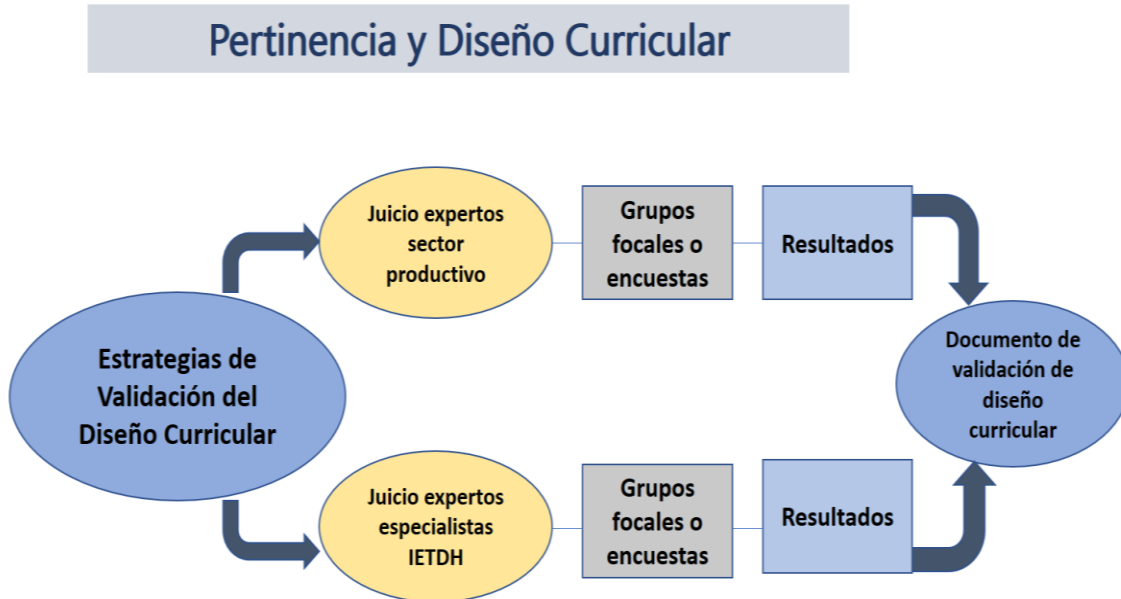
Pertinencia y Diseño Curricular

Juicio expertos sector productivo

Grupos focales o encuestas

Resultados

Estrategias de Validación del Diseño Curricular

Documento de validación de diseño curricular

Juicio expertos especialistas IETDH

Grupos focales o encuestas

Resultados